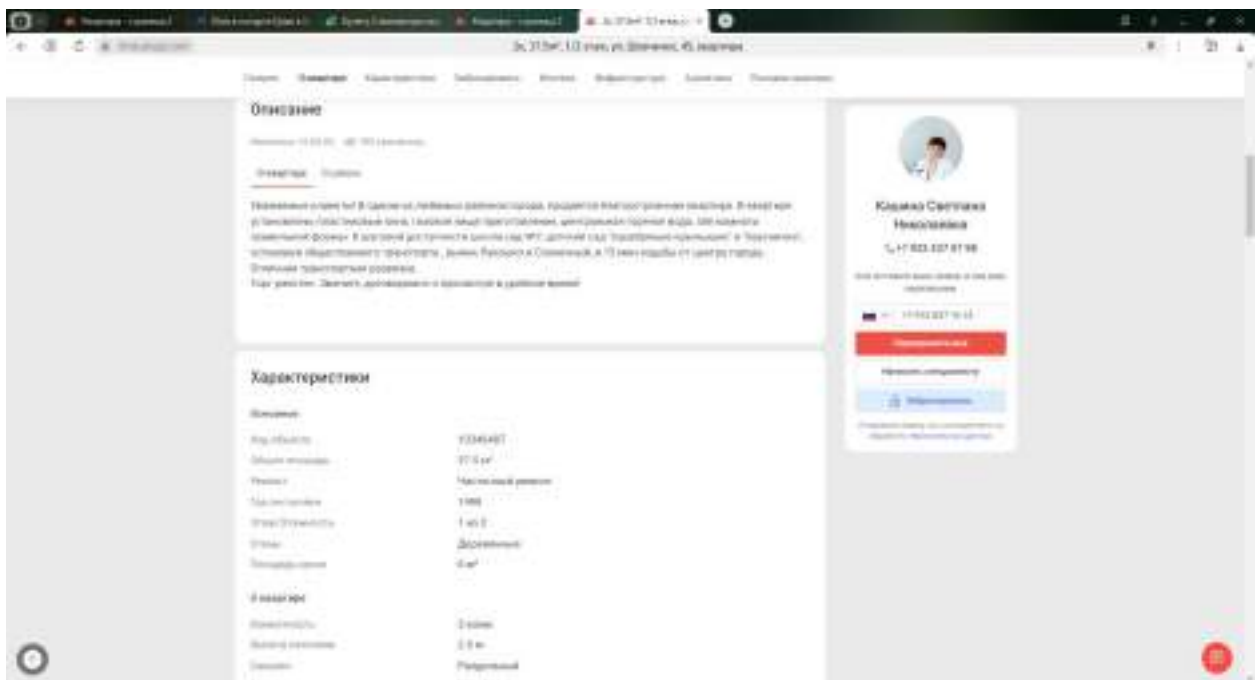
2к, 37,5м², 1/2 этаж, ул. Шевченко, 45, квартира

Описание

Квартира Планировка

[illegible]

Характеристики

Основные

| Код объекта | 32346487 |
|---|---|
| Общая площадь | 37.5 м² |
| Ремонт | Частичный ремонт |
| Год постройки | 1966 |
| Этаж/Этажность | 1 из 2 |
| Стены | Деревянные |
| Площадь кухни | 6 м² |

О квартире

| Комнатность | 2 комн |
|---|---|
| Высота потолков | 2.5 м |
| Санузел | Раздельный |

Кошкина Светлана Николаевна

+7 923 337 87 98

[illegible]